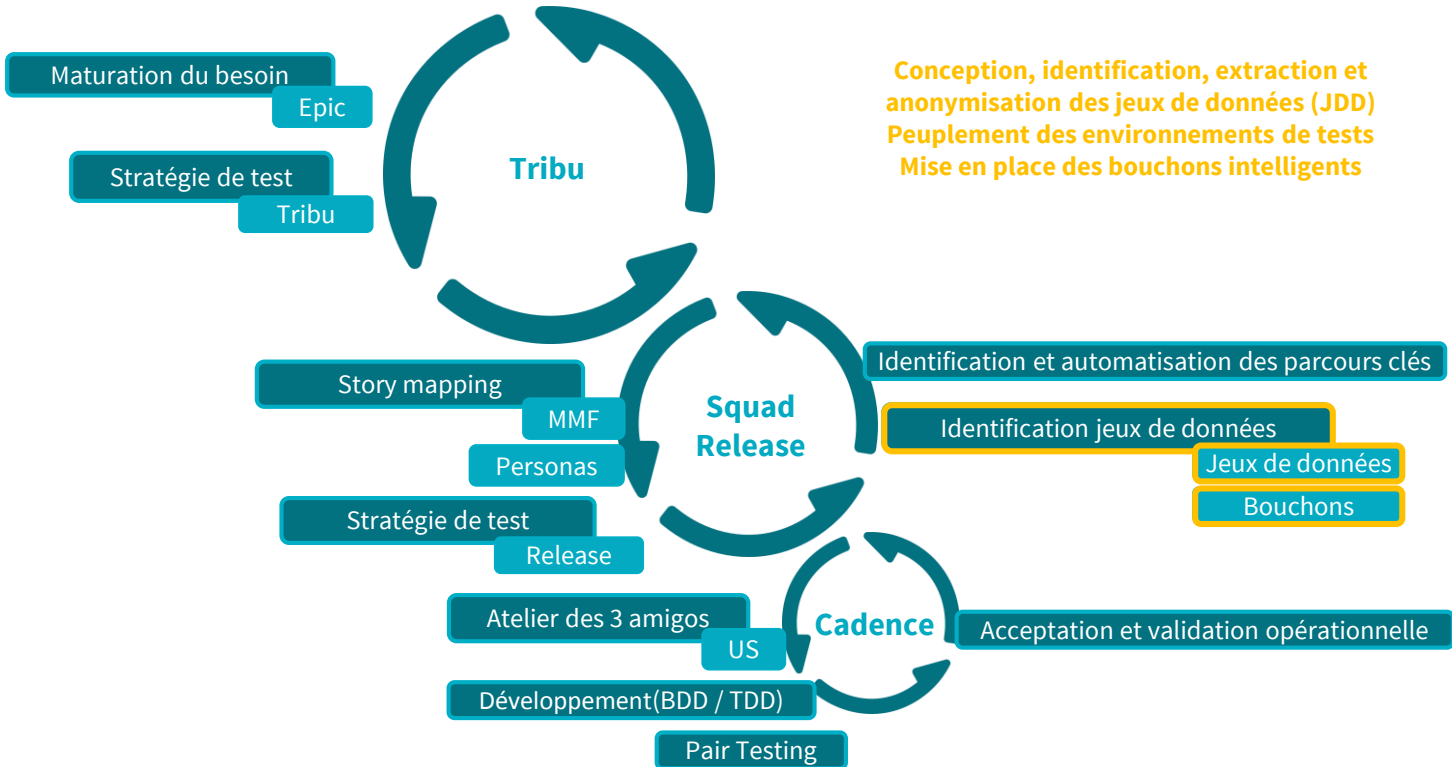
Maturation du besoin
Epic
Stratégie de test
Tribu

Tribu

Conception, identification, extraction et anonymisation des jeux de données (JDD)
Peuplement des environnements de tests
Mise en place des bouchons intelligents

Identification et automatisation des parcours clés

Story mapping
MMF
Personas

Squad Release

Identification jeux de données
Jeux de données
Bouchons

Stratégie de test
Release

Atelier des 3 amigos
US

Cadence

Acceptation et validation opérationnelle

Développement(BDD / TDD)
Pair Testing